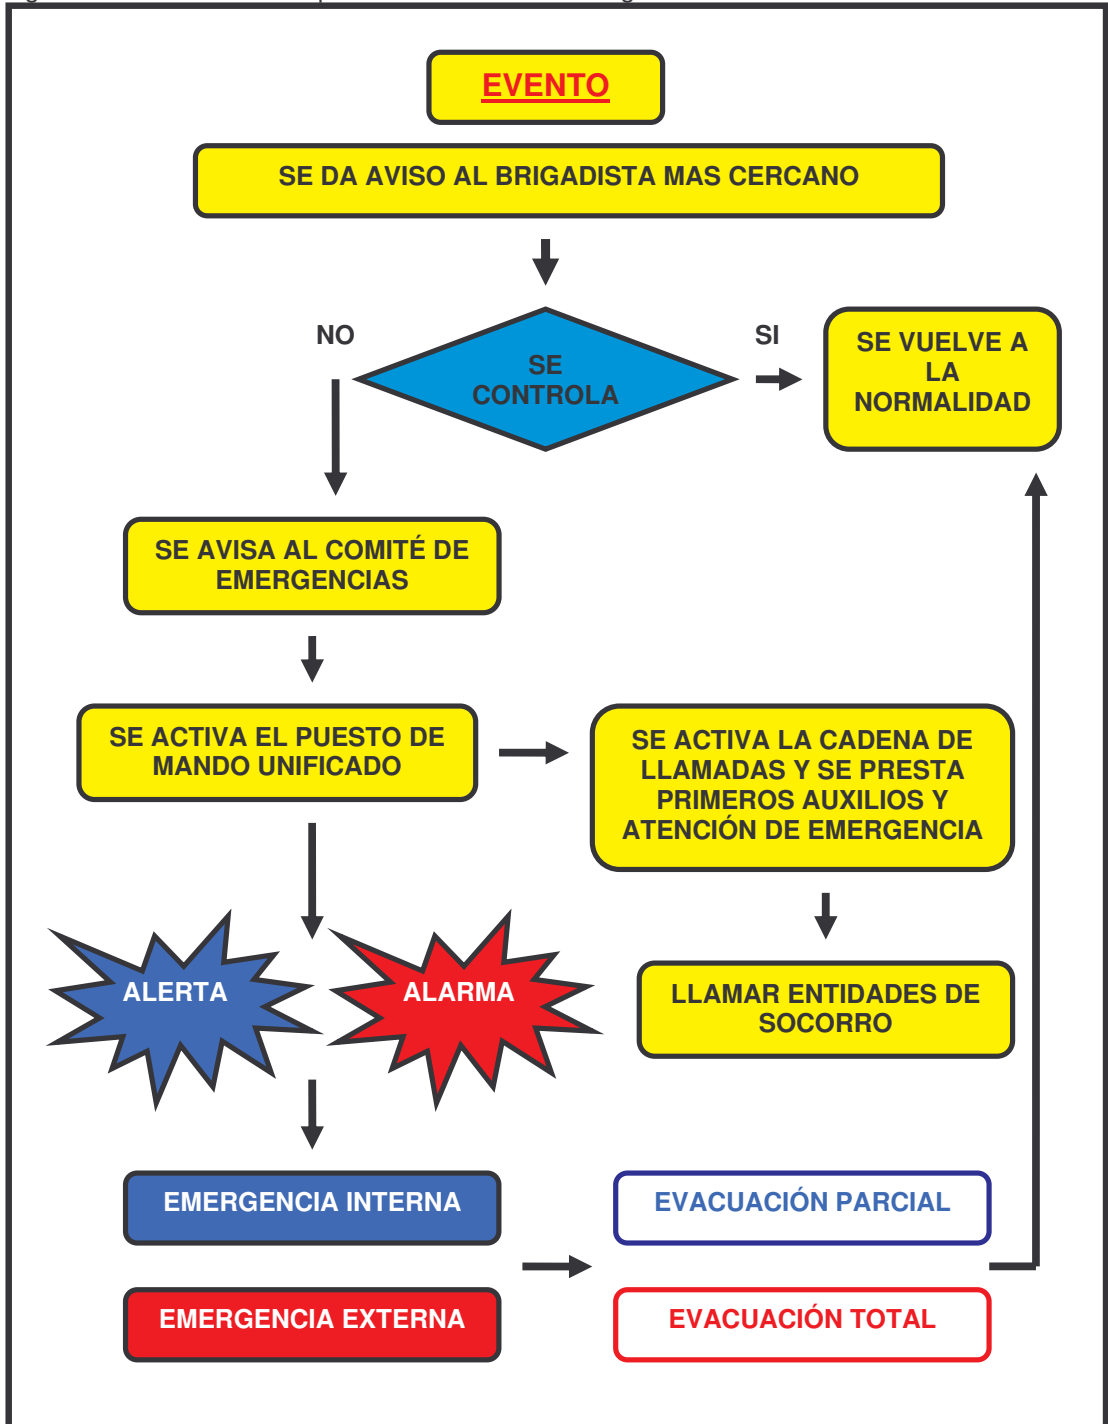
EVENTO

SE DA AVISO AL BRIGADISTA MAS CERCANO

NO

SE CONTROLA

SI

SE VUELVE A LA NORMALIDAD

SE AVISA AL COMITÉ DE EMERGENCIAS

SE ACTIVA EL PUESTO DE MANDO UNIFICADO

SE ACTIVA LA CADENA DE LLAMADAS Y SE PRESTA PRIMEROS AUXILIOS Y ATENCIÓN DE EMERGENCIA

ALERTA

ALARMA

LLAMAR ENTIDADES DE SOCORRO

EMERGENCIA INTERNA

EVACUACIÓN PARCIAL

EMERGENCIA EXTERNA

EVACUACIÓN TOTAL